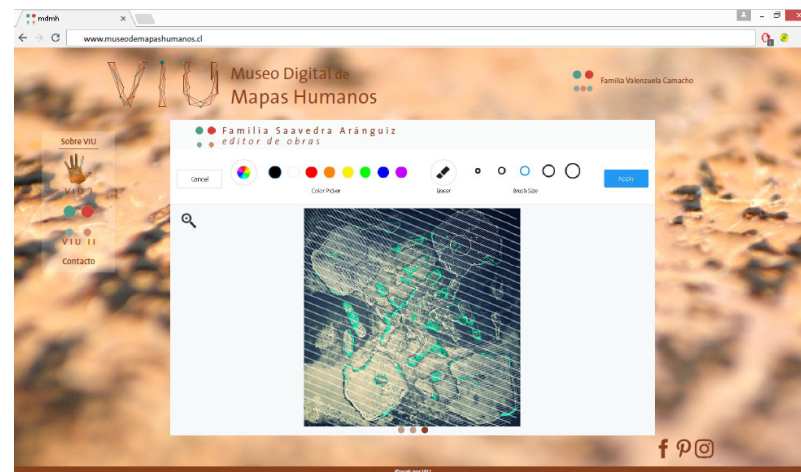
mdmh
www.museodemapashumanos.cl

VIU Museo Digital de Mapas Humanos

Familia Valenzuela Camacho

Sobre VIU
VIU I
VIU II
Contacto

Familia Saavedra Aránguiz
editor de obras

Cancel
Color Picker
Eraser
Brush Size
Apply